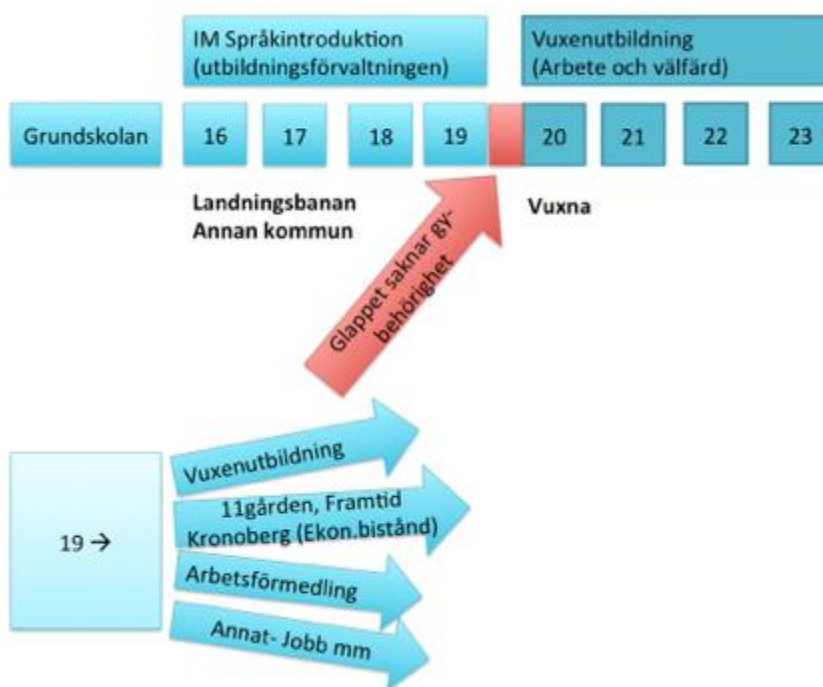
IM Språkintroduktion (utbildningsförvaltningen)

Vuxenutbildning (Arbete och välfärd)

Grundskolan

16

17

18

19

20

21

22

23

Landningsbanan Annan kommun

Vuxna

Glappet saknar gy-behörighet

19 →

Vuxenutbildning

11gården, Framtid Kronoberg (Ekon.bistånd)

Arbetsförmedling

Annat- Jobb mm